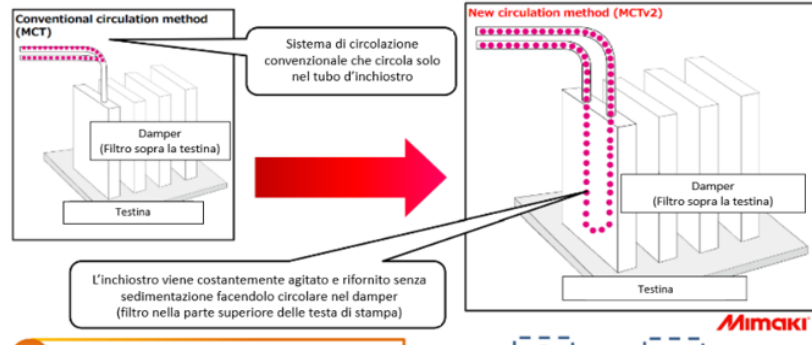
Conventional circulation method (MCT)

Sistema di circolazione convenzionale che circola solo nel tubo d'inchiostro

Damper
(Filtro sopra la testina)

Testina

New circulation method (MCTv2)

Damper
(Filtro sopra la testina)

L'inchiostro viene costantemente agitato e rifornito senza sedimentazione facendolo circolare nel damper
(filtro nella parte superiore delle testa di stampa)

Testina

Mimaki